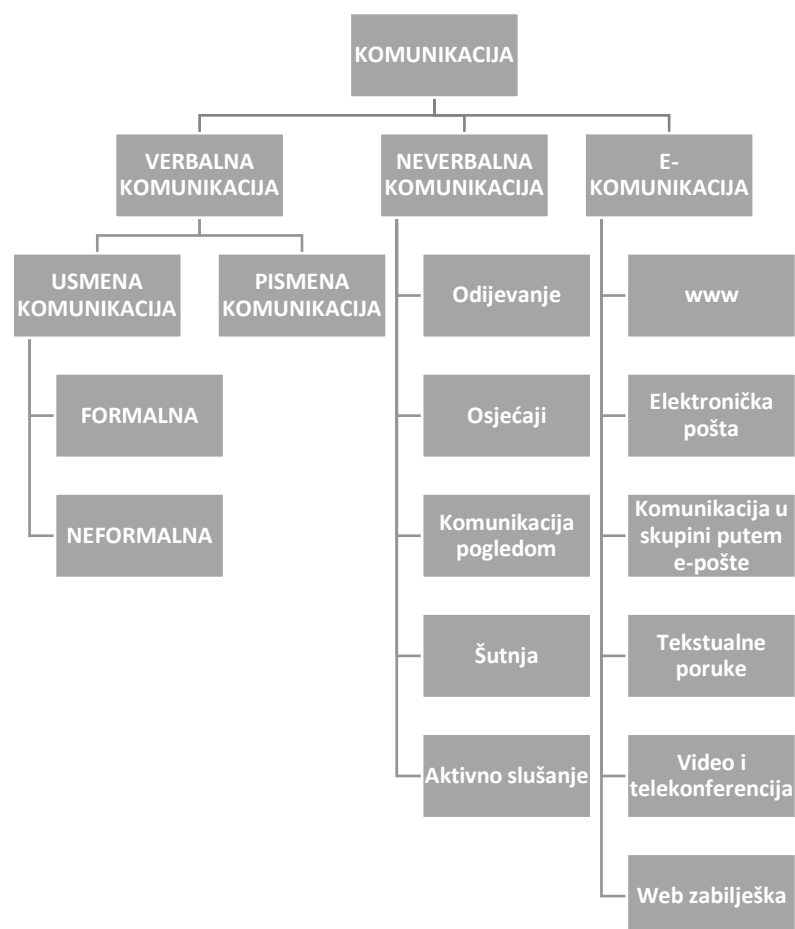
KOMUNIKACIJA

VERBALNA KOMUNIKACIJA

NEVERBALNA KOMUNIKACIJA

E-KOMUNIKACIJA

USMENA KOMUNIKACIJA

PISMENA KOMUNIKACIJA

FORMALNA

NEFORMALNA

Odijevanje

Osjećaji

Komunikacija pogledom

Šutnja

Aktivno slušanje

www

Elektronička pošta

Komunikacija u skupini putem e-pošte

Tekstualne poruke

Video i telekonferencija

Web zabilješka